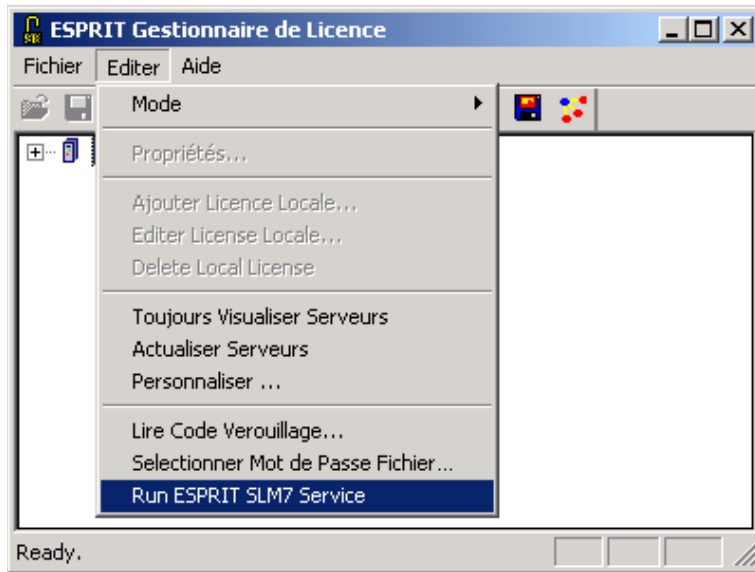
ESPRIT Gestionnaire de Licence

Fichier Editer Aide

Mode

Propriétés...

Ajouter Licence Locale...
Editer License Locale...
Delete Local License

Toujours Visualiser Serveurs
Actualiser Serveurs
Personnaliser ...

Lire Code Verouillage...
Selectionner Mot de Passe Fichier...
Run ESPRIT SLM7 Service

Ready.